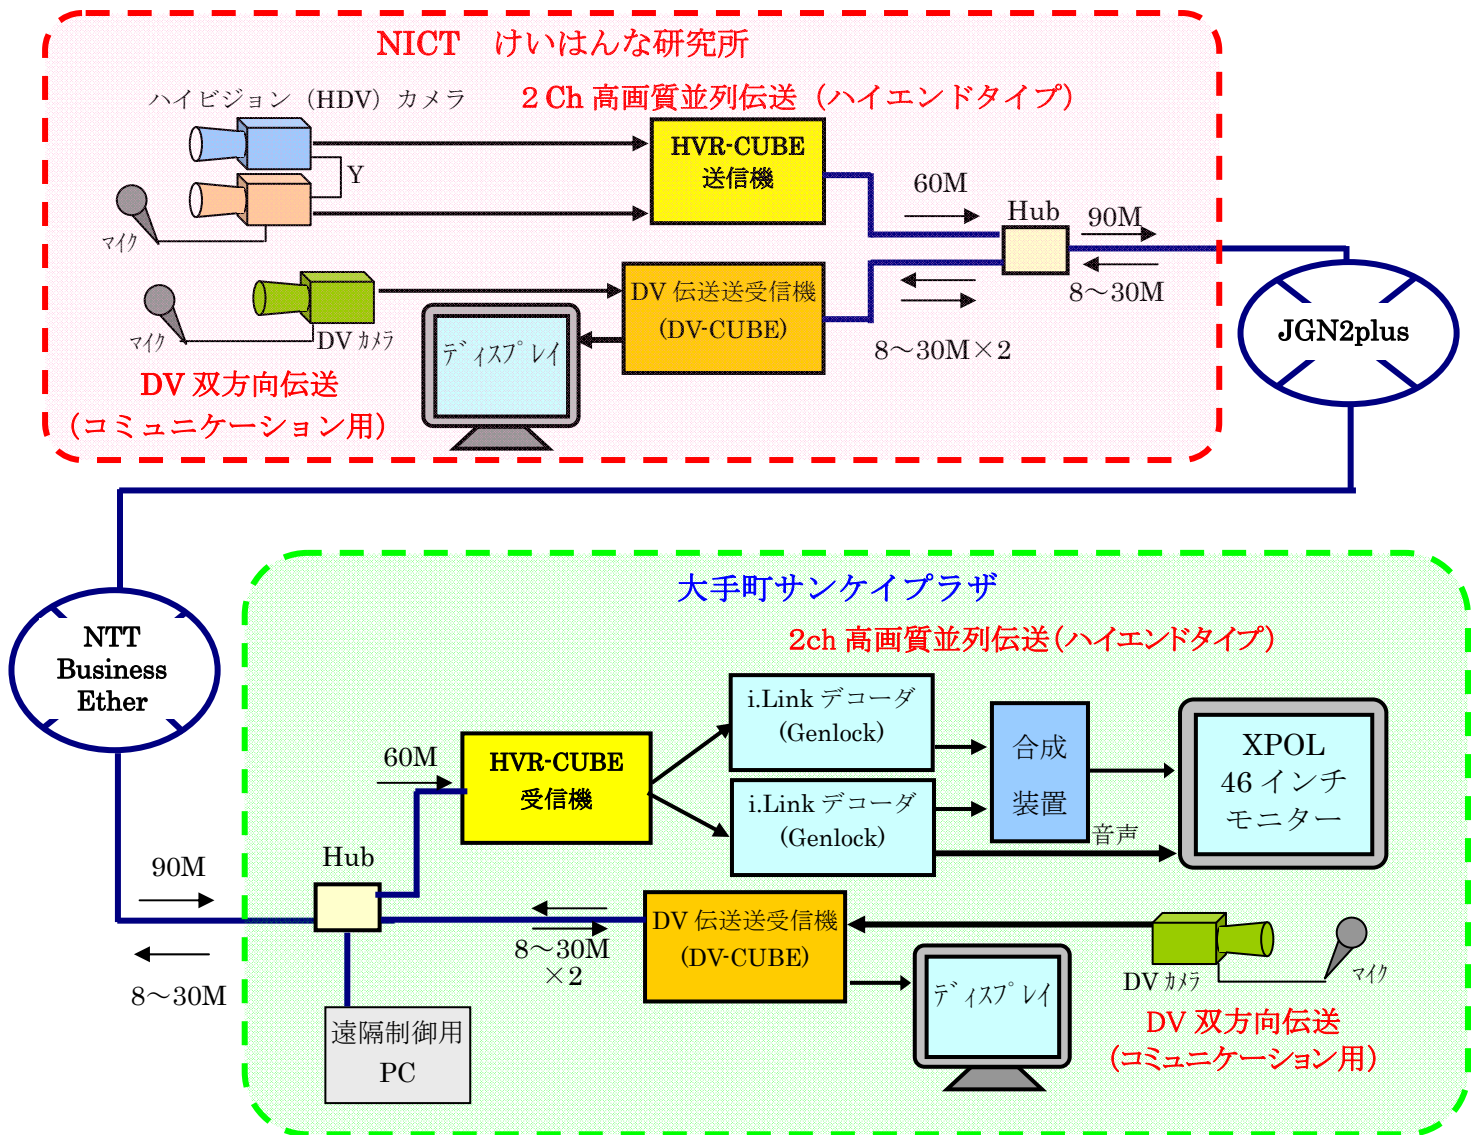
NICT けいはんな研究所

ハイビジョン（HDV）カメラ

2 Ch 高画質並列伝送（ハイエンドタイプ）

HVR-CUBE
送信機

Y

マイク

60M

Hub

90M

8～30M

JGN2plus

マイク

DV カメラ

DV 伝送送受信機
(DV-CUBE)

ディスプレイ

8～30M×2

DV 双方向伝送
（コミュニケーション用）

NTT
Business
Ether

大手町サンケイプラザ

2ch 高画質並列伝送（ハイエンドタイプ）

i.Link デコーダ
(Genlock)

i.Link デコーダ
(Genlock)

60M

HVR-CUBE
受信機

合成
装置

XPOL
46 インチ
モニター

音声

90M

Hub

8～30M

8～30M
×2

DV 伝送送受信機
(DV-CUBE)

DV カメラ

マイク

ディスプレイ

遠隔制御用
PC

DV 双方向伝送
（コミュニケーション用）